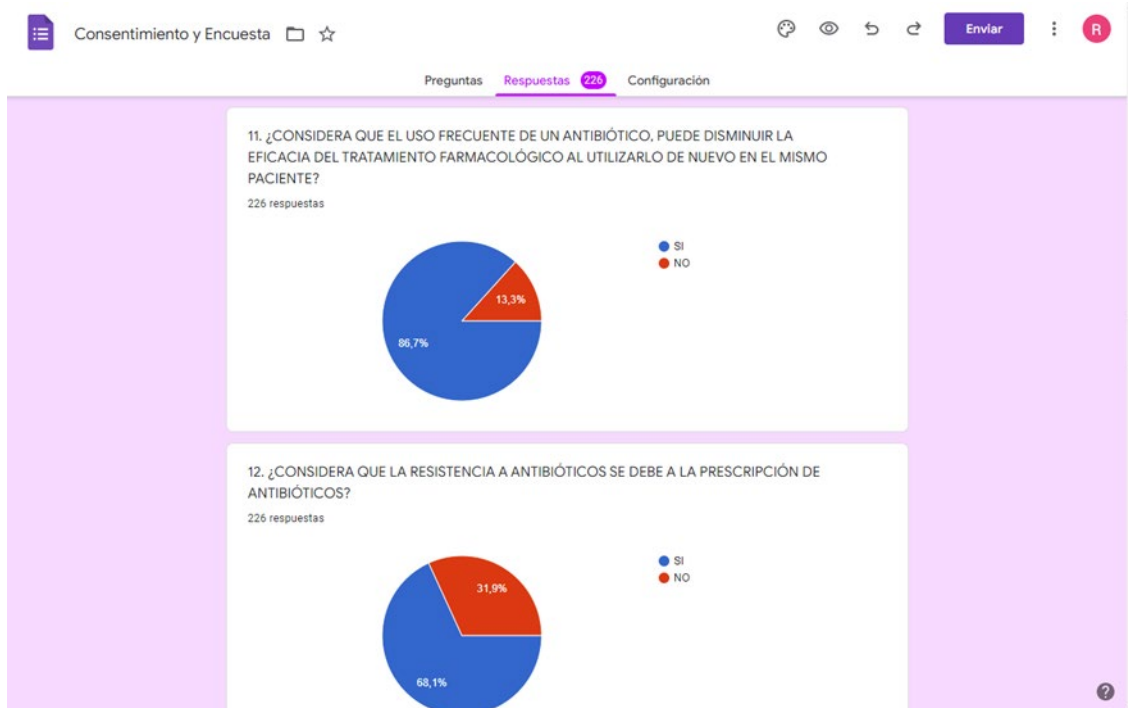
Consentimiento y Encuesta

Enviar

R

Preguntas Respuestas 226 Configuración

11. ¿CONSIDERA QUE EL USO FRECUENTE DE UN ANTIBIÓTICO, PUEDE DISMINUIR LA EFICACIA DEL TRATAMIENTO FARMACOLÓGICO AL UTILIZARLO DE NUEVO EN EL MISMO PACIENTE?

226 respuestas

13,3%

86,7%

SI
NO

12. ¿CONSIDERA QUE LA RESISTENCIA A ANTIBIÓTICOS SE DEBE A LA PRESCRIPCIÓN DE ANTIBIÓTICOS?

226 respuestas

31,9%

68,1%

SI
NO